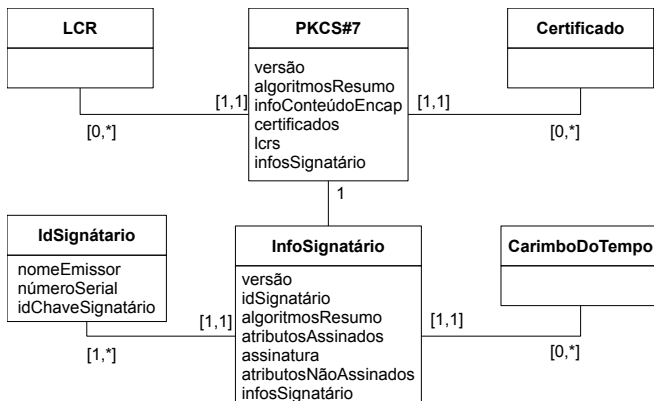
LCR

PKCS#7

versão
algoritmosResumo
infoConteúdoEncap
certificados
lcrs
infosSignatário

Certificado

[1,1]

[0,*]

[1,1]

[0,*]

1

IdSignátario

nomeEmissor
númeroSerial
idChaveSignatário

InfoSignatário

versão
idSignatário
algoritmosResumo
atributosAssinados
assinatura
atributosNãoAssinados
infosSignatário

CarimboDoTempo

[1,1]

[1,*]

[1,1]

[0,*]